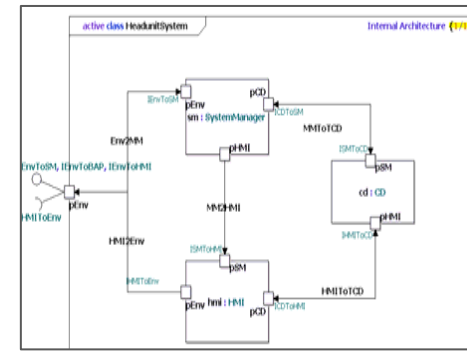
active class HeadunitSystem

Internal Architecture (1/1

IEnvToSM

pEnv

pCD

ICDToSM

sm : SystemManager

pHMI

Env2MM

MMToTCD

ISMToCD

pSM

cd : CD

pHMI

IEnvToSM, IEnvToIBAP, IEnvToHMI

HMIToEnv

pEnv

MM2HMI

HMI2Env

ISMToHMI

pSM

IHMIToCD

IHMIToEnv

pEnv

hmi : HMI

pCD

ICDToHMI

HMIToTCD